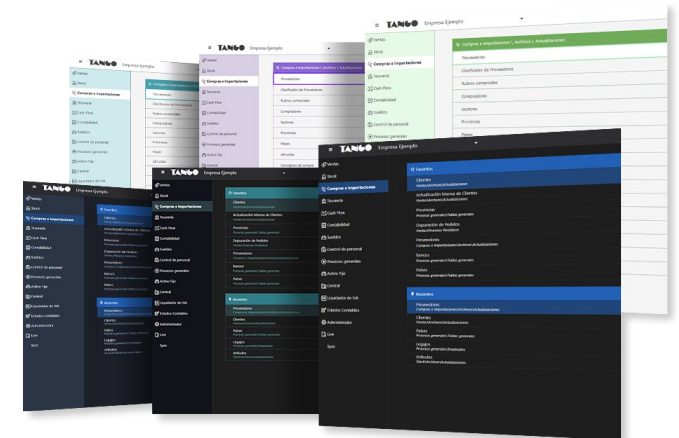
TANGO Empresa Ejemplo

Ventas
Stock
Compras e Importaciones
Tesorería
Cash flow
Contabilidad
Sueldos
Control de personal
Procesos generales

Compras e Importaciones \ Archivos \ Actualizaciones
Proveedores
Clasificación de Proveedores
Rubros comerciales
Compradores
Sectores
Provincias

TANGO Empresa Ejemplo

Ventas
Stock
Compras e Importaciones
Tesorería
Cash flow
Contabilidad
Sueldos
Control de personal
Procesos generales
Activo Fijo
Central
Liquidador de IVA
Estados Contables
Administrador
Live
Sync

Favoritos
Clientes
Ventas\Archivos\Actualizaciones
Actualización Masiva de Clientes
Ventas\Archivos\Actualizaciones
Provincias
Procesos generales\Tablas generales
Depuración de Pedidos
Ventas\Procesos Periódicos
Proveedores
Compras e Importaciones\Archivos\Actualizaciones
Bancos
Procesos generales\Tablas generales
Países
Procesos generales\Tablas generales

Recientes
Proveedores
Compras e Importaciones\Archivos\Actualizaciones
Clientes
Ventas\Archivos\Actualizaciones
Países
Procesos generales\Tablas generales
Legajos
Procesos generales\Empleados
Artículos
Stock\Archivos\Actualizaciones